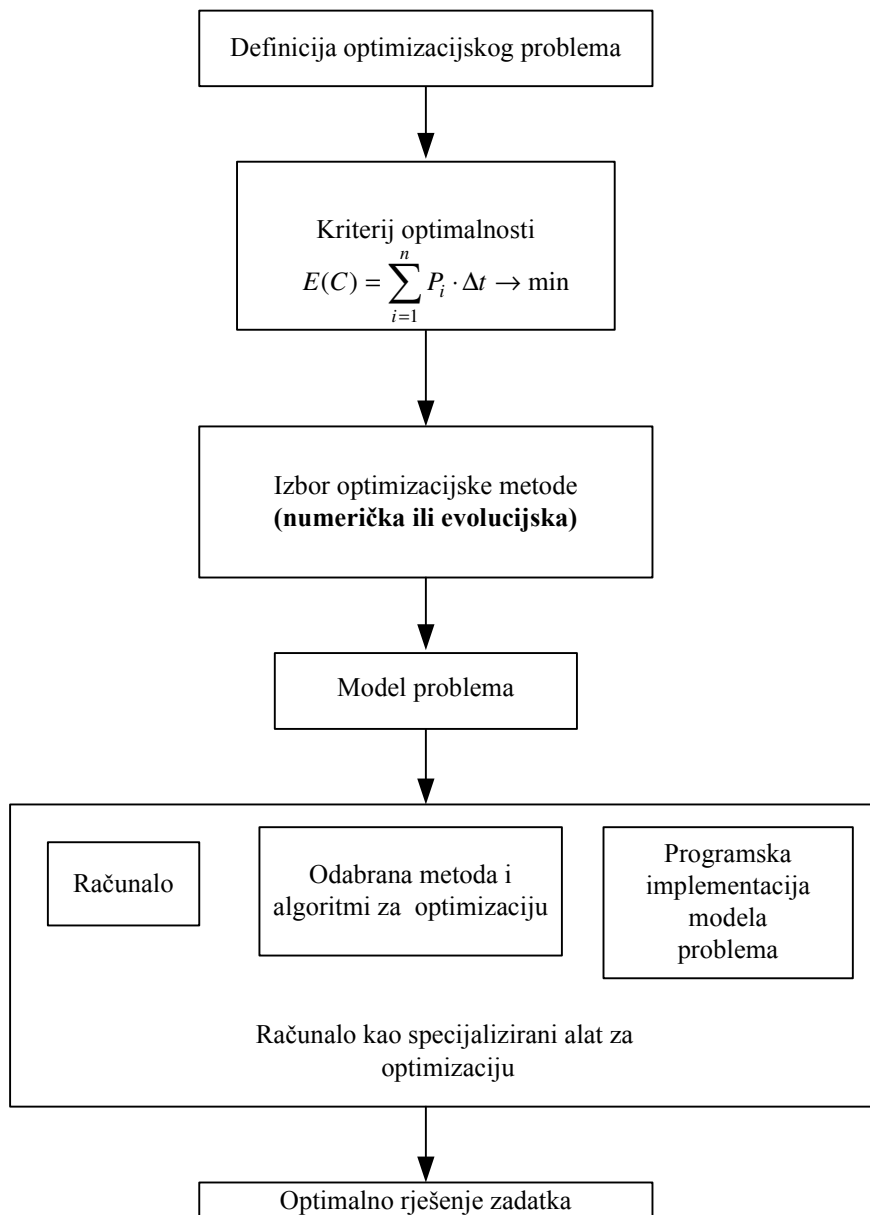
Definicija optimizacijskog problema

Kriterij optimalnosti
$E(C) = \sum_{i=1}^{n} P_i \cdot \Delta t \rightarrow \min$

Izbor optimizacijske metode
**(numerička ili evolucijska)**

Model problema

Računalo

Odabrana metoda i algoritmi za optimizaciju

Programska implementacija modela problema

Računalo kao specijalizirani alat za optimizaciju

Optimalno rješenje zadatka